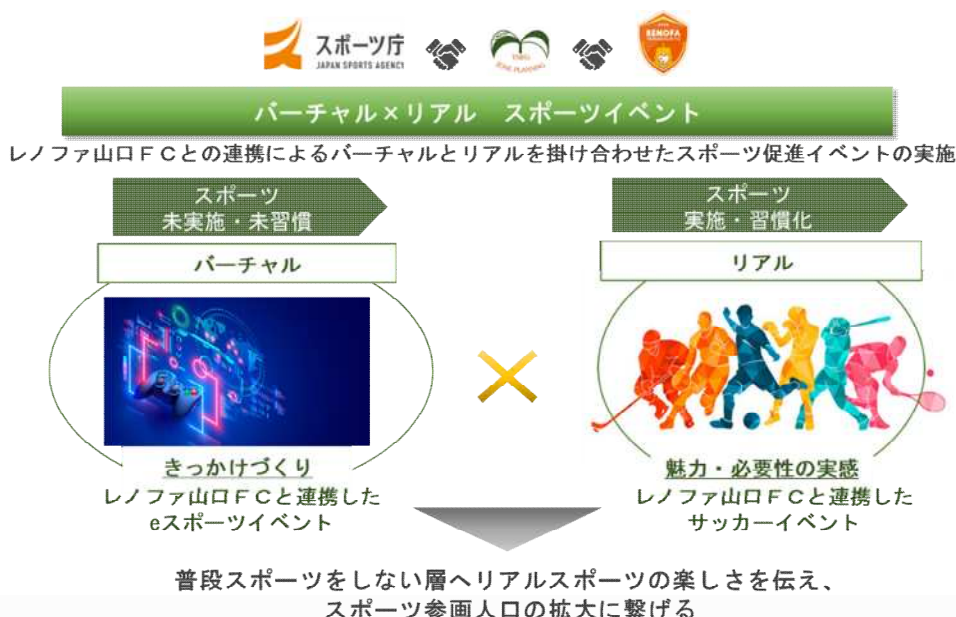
スポーツ庁
JAPAN SPORTS AGENCY

RENOFA

バーチャル×リアル　スポーツイベント

レノファ山口ＦＣとの連携によるバーチャルとリアルを掛け合わせたスポーツ促進イベントの実施

スポーツ
未実施・未習慣

バーチャル

きっかけづくり
レノファ山口ＦＣと連携した
eスポーツイベント

スポーツ
実施・習慣化

リアル

魅力・必要性の実感
レノファ山口ＦＣと連携した
サッカーイベント

普段スポーツをしない層へリアルスポーツの楽しさを伝え、
スポーツ参画人口の拡大に繋げる